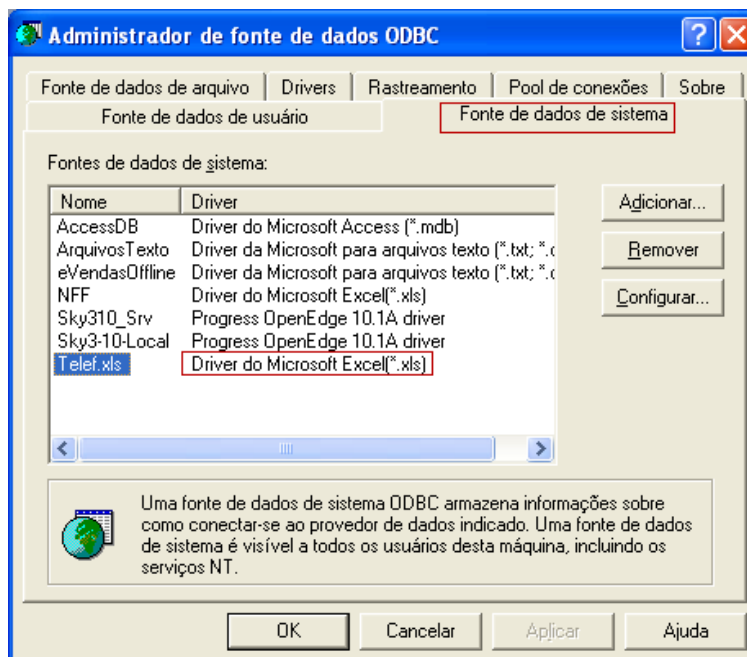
Administrador de fonte de dados ODBC

Fonte de dados de arquivo | Drivers | Rastreamento | Pool de conexões | Sobre
Fonte de dados de usuário | Fonte de dados de sistema

Fontes de dados de sistema:

| Nome | Driver |
|---|---|
| AccessDB | Driver do Microsoft Access (*.mdb) |
| ArquivosTexto | Driver da Microsoft para arquivos texto (*.txt; *.c |
| eVendasOffline | Driver da Microsoft para arquivos texto (*.txt; *.c |
| NFF | Driver do Microsoft Excel(*.xls) |
| Sky310_Srv | Progress OpenEdge 10.1A driver |
| Sky3-10-Local | Progress OpenEdge 10.1A driver |
| Telef.xls | Driver do Microsoft Excel(*.xls) |

Adicionar...
Remover
Configurar...

Uma fonte de dados de sistema ODBC armazena informações sobre como conectar-se ao provedor de dados indicado. Uma fonte de dados de sistema é visível a todos os usuários desta máquina, incluindo os serviços NT.

OK | Cancelar | Aplicar | Ajuda